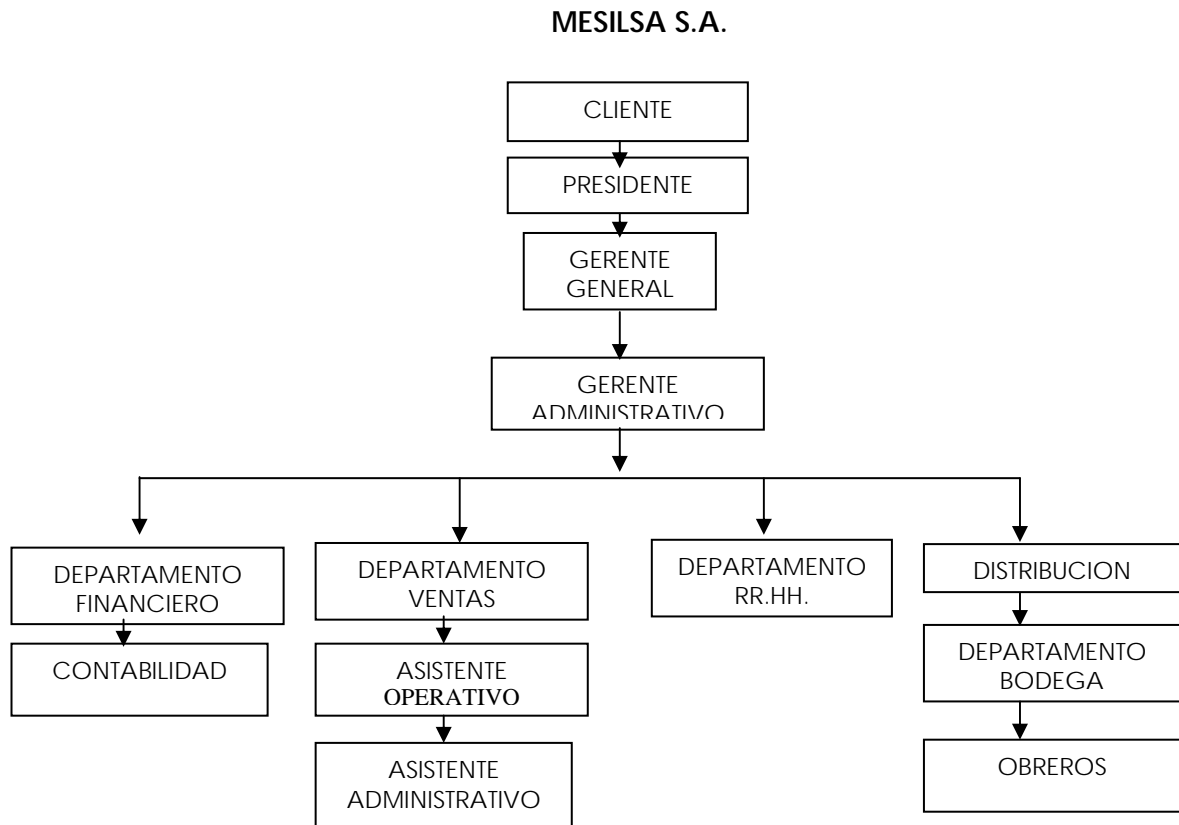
MESILSA S.A.

CLIENTE

PRESIDENTE

GERENTE GENERAL

GERENTE ADMINISTRATIVO

DEPARTAMENTO FINANCIERO

CONTABILIDAD

DEPARTAMENTO VENTAS

ASISTENTE OPERATIVO

ASISTENTE ADMINISTRATIVO

DEPARTAMENTO RR.HH.

DISTRIBUCION

DEPARTAMENTO BODEGA

OBREROS